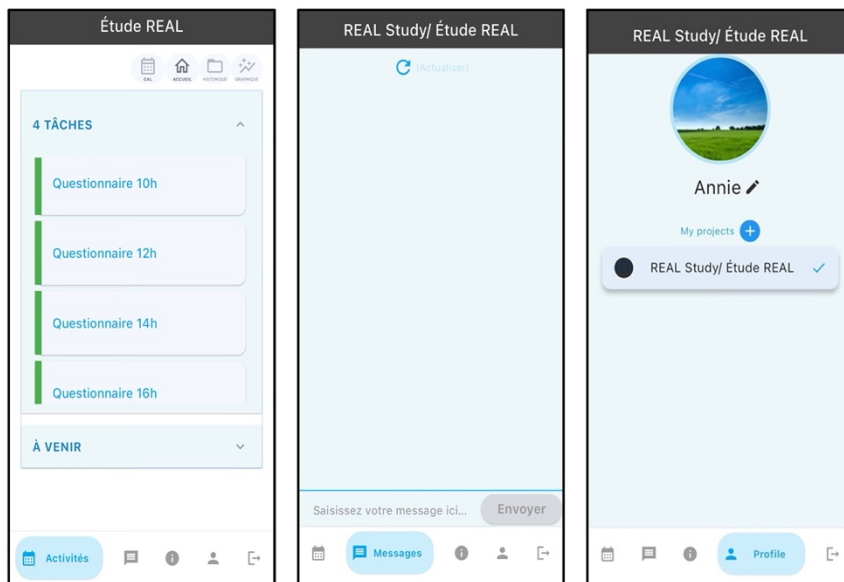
Étude REAL

CAL ACCUEIL HISTORIQUE GRAPHIQUE

4 TÂCHES

Questionnaire 10h

Questionnaire 12h

Questionnaire 14h

Questionnaire 16h

À VENIR

Activités

REAL Study/ Étude REAL

(Actualiser)

Saisissez votre message ici...

Envoyer

Messages

REAL Study/ Étude REAL

Annie

My projects

REAL Study/ Étude REAL

Profile